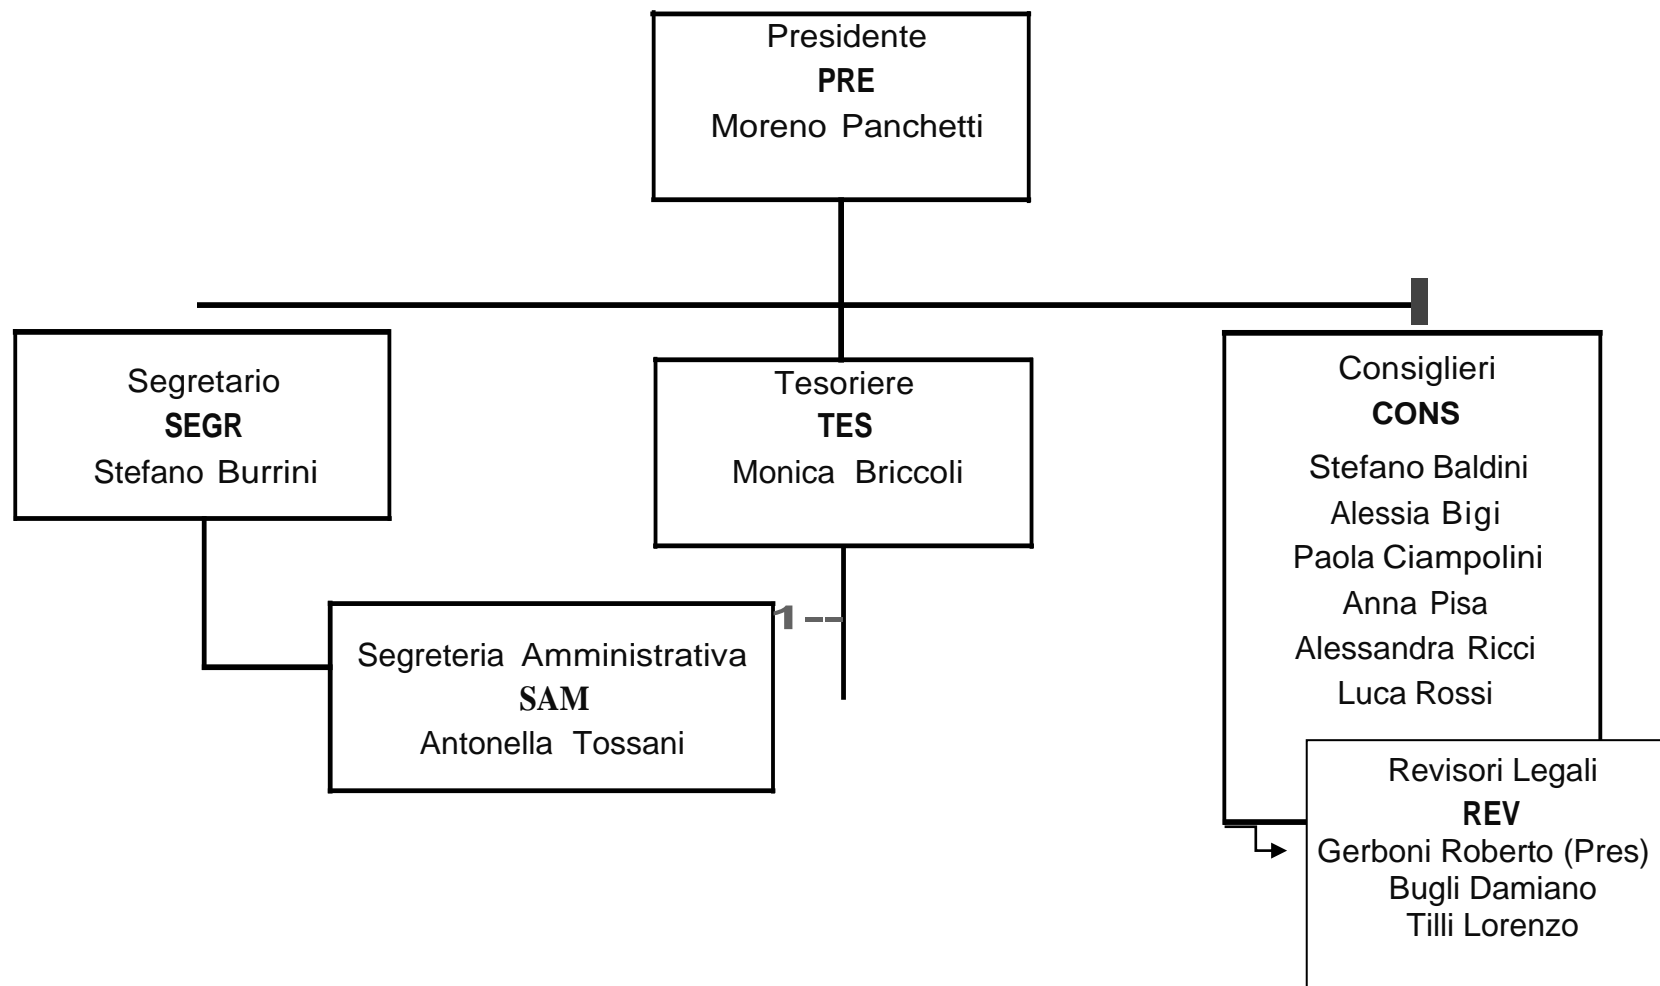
Presidente
PRE
Moreno Panchetti

Segretario
SEGR
Stefano Burrini

Tesoriere
TES
Monica Briccoli

Consiglieri
CONS
Stefano Baldini
Alessia Bigi
Paola Ciampolini
Anna Pisa
Alessandra Ricci
Luca Rossi

Segreteria Amministrativa
SAM
Antonella Tossani

Revisori Legali
REV
Gerboni Roberto (Pres)
Bugli Damiano
Tilli Lorenzo